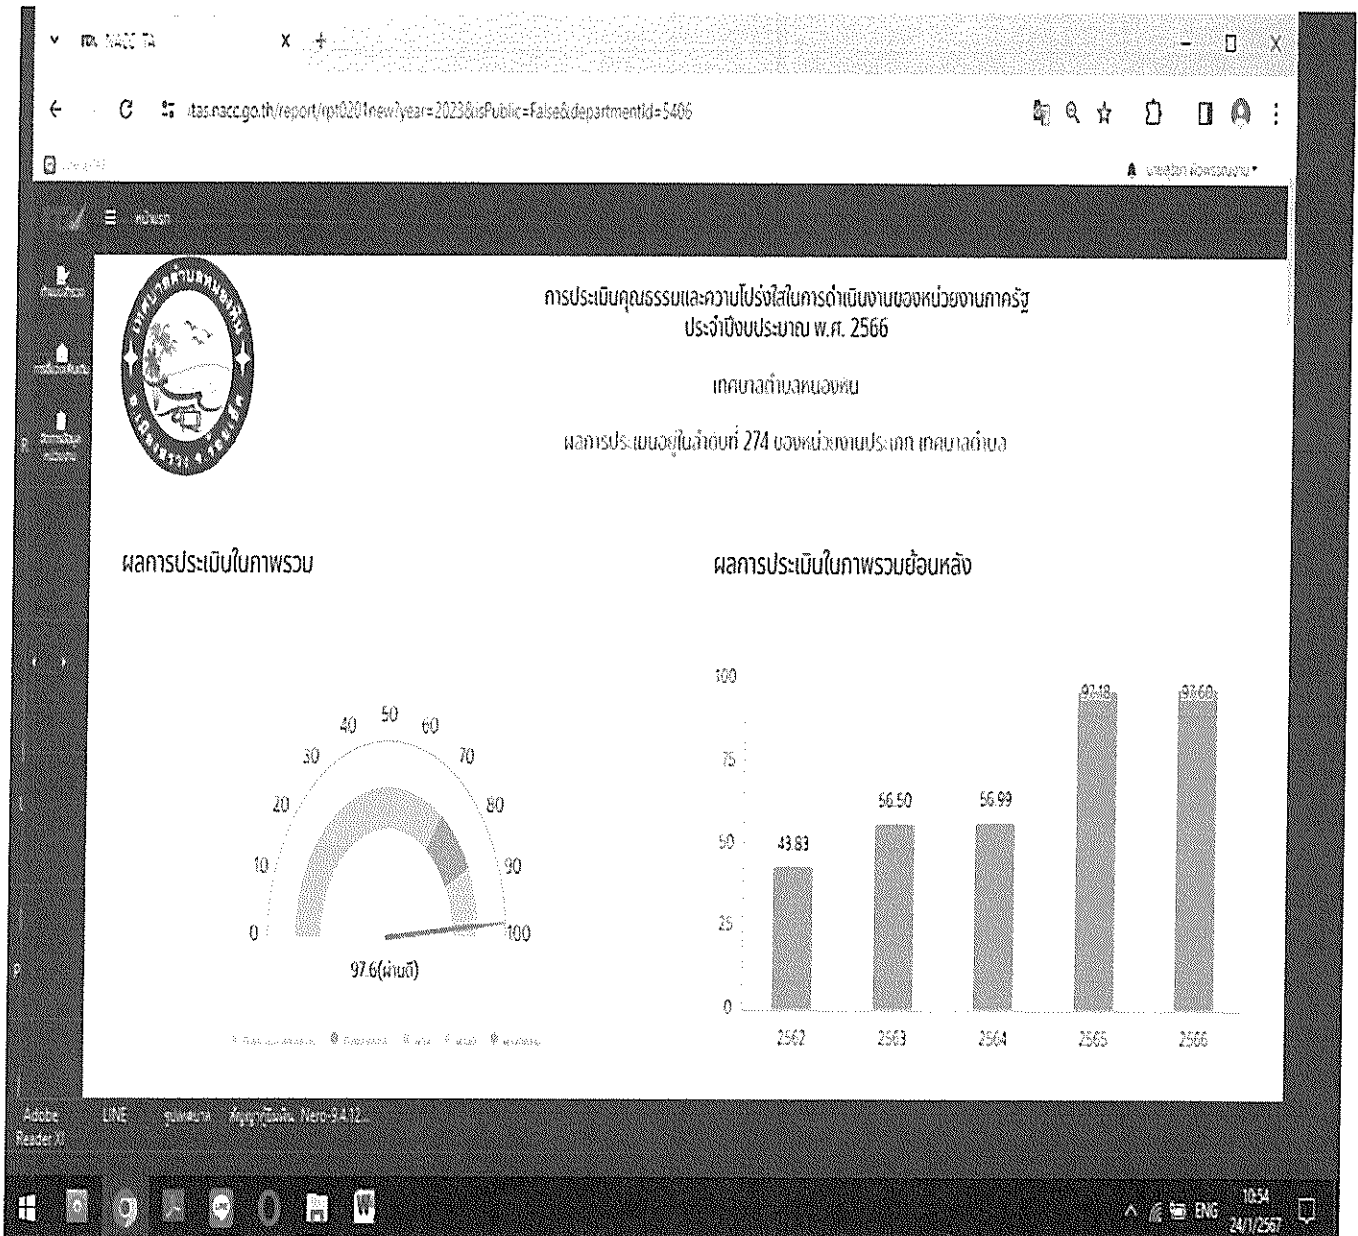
ITA NACC ITA

itas.nacc.go.th/report/rpt0201new?year=2023&isPublic=False&departmentId=5406

หน้าแรก

การประเมินคุณธรรมและความโปร่งใสในการดำเนินงานของหน่วยงานภาครัฐ
ประจำปีงบประมาณ พ.ศ. 2566

เทศบาลตำบลหนองหิน

ผลการประเมินอยู่ในลำดับที่ 274 ของหน่วยงานประเภท เทศบาลตำบล

ผลการประเมินในภาพรวม

0 10 20 30 40 50 60 70 80 90 100

97.6(ผ่านดี)

ผลการประเมินในภาพรวมย้อนหลัง

| | 2562 | 2563 | 2564 | 2565 | 2566 |
|---|---|---|---|---|---|
| | 43.83 | 56.50 | 56.99 | 92.18 | 97.60 |

100 75 50 25 0

Adobe Reader XI LINE

ENG 10:54 24/1/2567